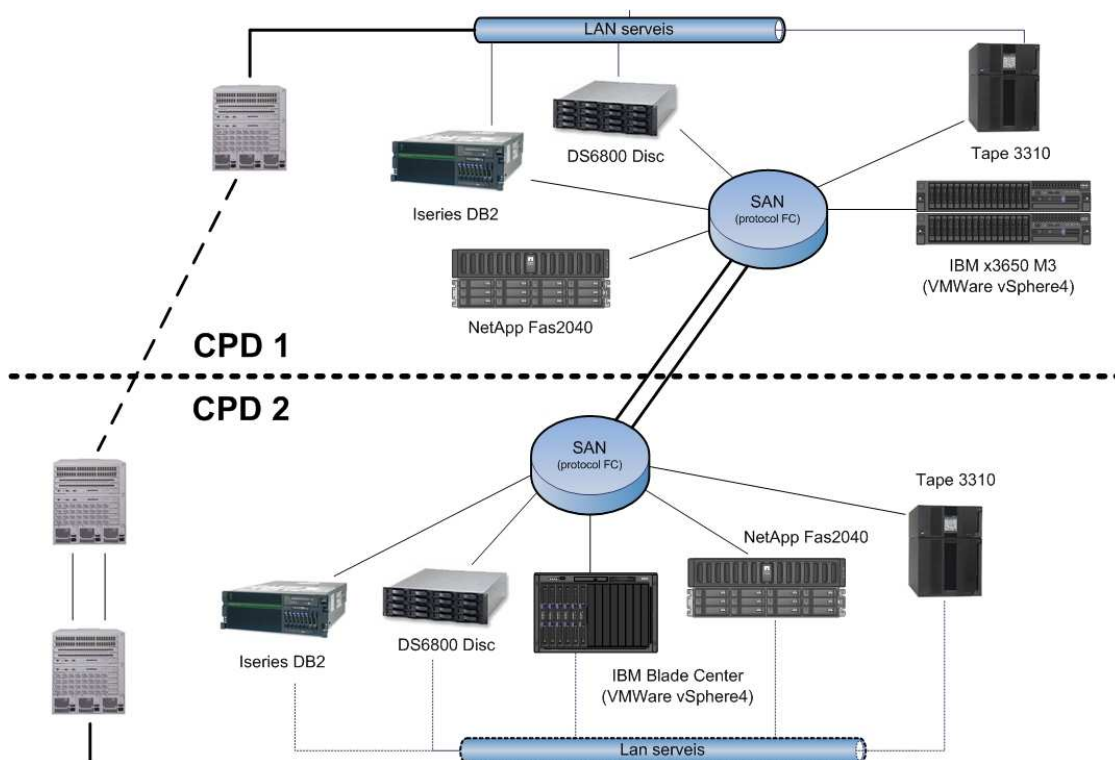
LAN serveis

DS6800 Disc

Tape 3310

Iseries DB2

SAN
(protocol FC)

IBM x3650 M3
(VMWare vSphere4)

NetApp Fas2040

CPD 1

CPD 2

SAN
(protocol FC)

Tape 3310

NetApp Fas2040

Iseries DB2

DS6800 Disc

IBM Blade Center
(VMWare vSphere4)

Lan serveis